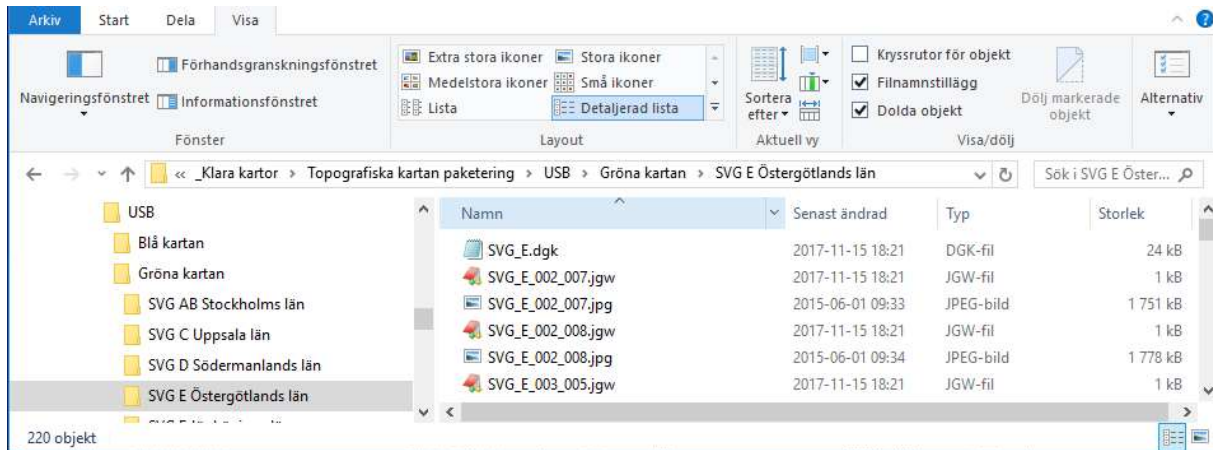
Arkiv Start Dela Visa

Navigeringsfönstret

Förhandsgranskningsfönstret

Informationsfönstret

Fönster

Extra stora ikoner
Stora ikoner
Medelstora ikoner
Små ikoner
Lista
Detaljerad lista

Layout

Sortera efter

Aktuell vy

Kryssrutor för objekt
Filnamnstillägg
Dolda objekt

Dölj markerade objekt

Visa/dölj

Alternativ

« _Klara kartor › Topografiska kartan paketering › USB › Gröna kartan › SVG E Östergötlands län

Sök i SVG E Öster...

USB
Blå kartan
Gröna kartan
SVG AB Stockholms län
SVG C Uppsala län
SVG D Södermanlands län
SVG E Östergötlands län

| Namn | Senast ändrad | Typ | Storlek |
|---|---|---|---|
| SVG_E.dgk | 2017-11-15 18:21 | DGK-fil | 24 kB |
| SVG_E_002_007.jgw | 2017-11-15 18:21 | JGW-fil | 1 kB |
| SVG_E_002_007.jpg | 2015-06-01 09:33 | JPEG-bild | 1 751 kB |
| SVG_E_002_008.jgw | 2017-11-15 18:21 | JGW-fil | 1 kB |
| SVG_E_002_008.jpg | 2015-06-01 09:34 | JPEG-bild | 1 778 kB |
| SVG_E_003_005.jgw | 2017-11-15 18:21 | JGW-fil | 1 kB |

220 objekt